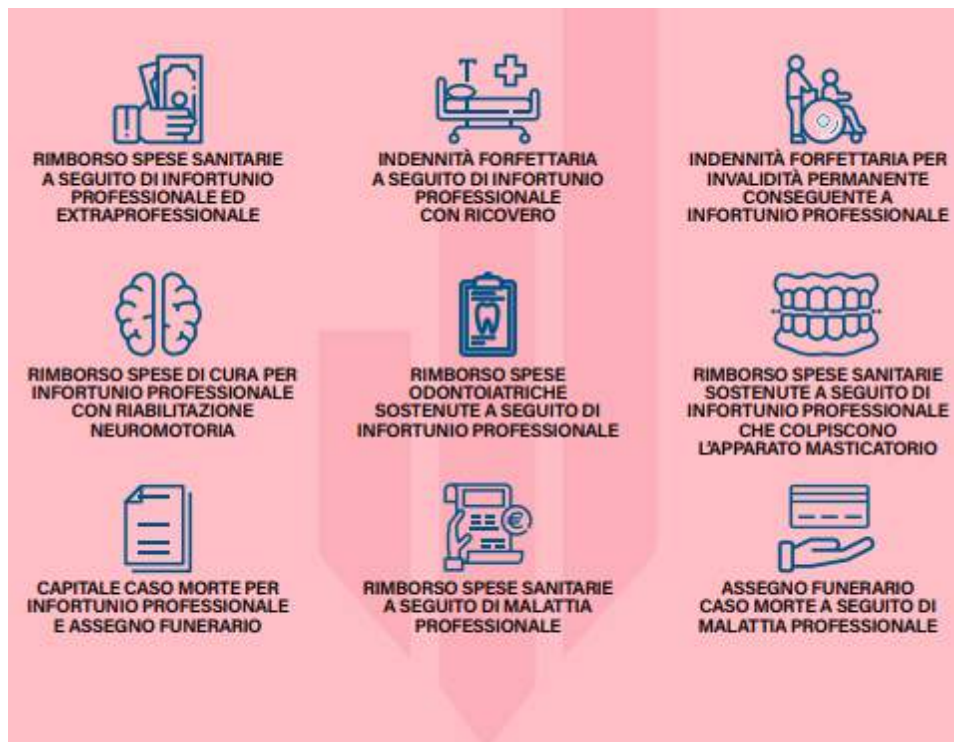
RIMBORSO SPESE SANITARIE A SEGUITO DI INFORTUNIO PROFESSIONALE ED EXTRAPROFESSIONALE

INDENNITÀ FORFETTARIA A SEGUITO DI INFORTUNIO PROFESSIONALE CON RICOVERO

INDENNITÀ FORFETTARIA PER INVALIDITÀ PERMANENTE CONSEGUENTE A INFORTUNIO PROFESSIONALE

RIMBORSO SPESE DI CURA PER INFORTUNIO PROFESSIONALE CON RIABILITAZIONE NEUROMOTORIA

RIMBORSO SPESE ODONTOIATRICHE SOSTENUTE A SEGUITO DI INFORTUNIO PROFESSIONALE

RIMBORSO SPESE SANITARIE SOSTENUTE A SEGUITO DI INFORTUNIO PROFESSIONALE CHE COLPISCONO L'APPARATO MASTICATORIO

CAPITALE CASO MORTE PER INFORTUNIO PROFESSIONALE E ASSEGNO FUNERARIO

RIMBORSO SPESE SANITARIE A SEGUITO DI MALATTIA PROFESSIONALE

ASSEGNO FUNERARIO CASO MORTE A SEGUITO DI MALATTIA PROFESSIONALE